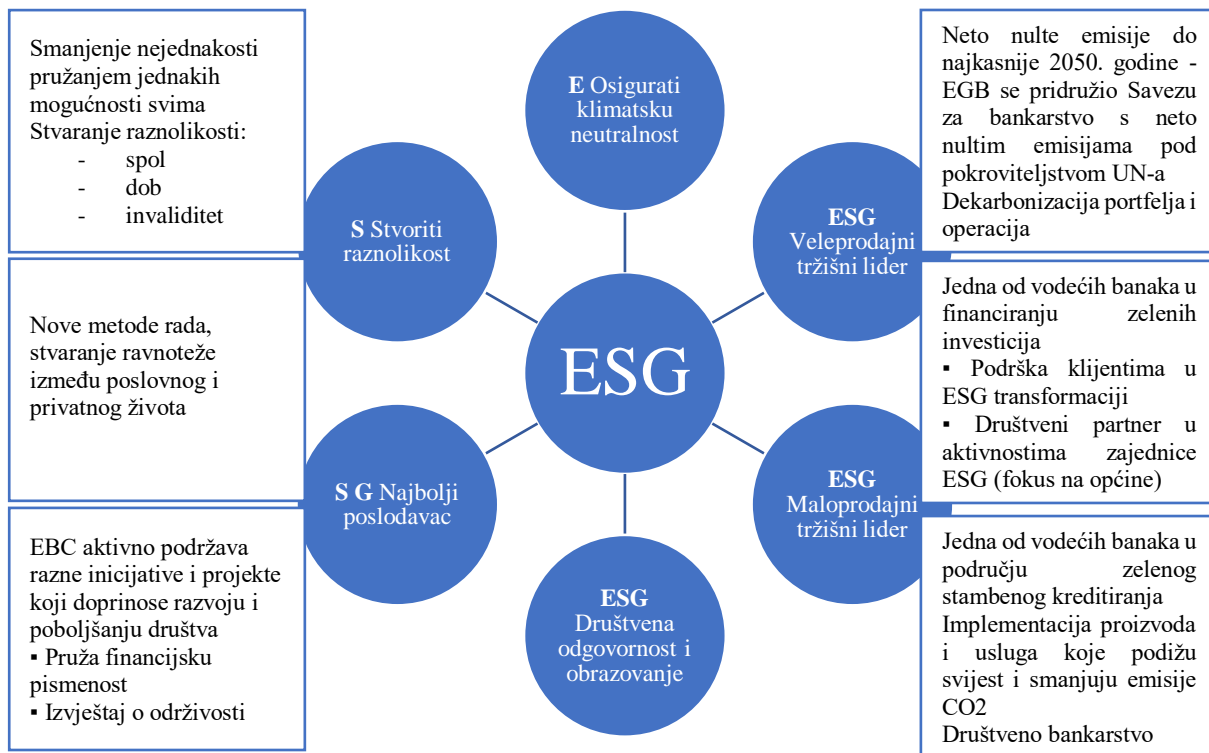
Smanjenje nejednakosti pružanjem jednakih mogućnosti svima
Stvaranje raznolikosti:
- spol
- dob
- invaliditet

E Osigurati klimatsku neutralnost

Neto nulte emisije do najkasnije 2050. godine - EGB se pridružio Savezu za bankarstvo s neto nultim emisijama pod pokroviteljstvom UN-a
Dekarbonizacija portfelja i operacija

S Stvoriti raznolikost

ESG Veleprodajni tržišni lider

Nove metode rada, stvaranje ravnoteže između poslovnog i privatnog života

ESG

Jedna od vodećih banaka u financiranju zelenih investicija
▪ Podrška klijentima u ESG transformaciji
▪ Društveni partner u aktivnostima zajednice ESG (fokus na općine)

S G Najbolji poslodavac

ESG Maloprodajni tržišni lider

EBC aktivno podržava razne inicijative i projekte koji doprinose razvoju i poboljšanju društva
▪ Pruža financijsku pismenost
▪ Izvještaj o održivosti

ESG Društvena odgovornost i obrazovanje

Jedna od vodećih banaka u području zelenog stambenog kreditiranja
Implementacija proizvoda i usluga koje podižu svijest i smanjuju emisije CO2
Društveno bankarstvo